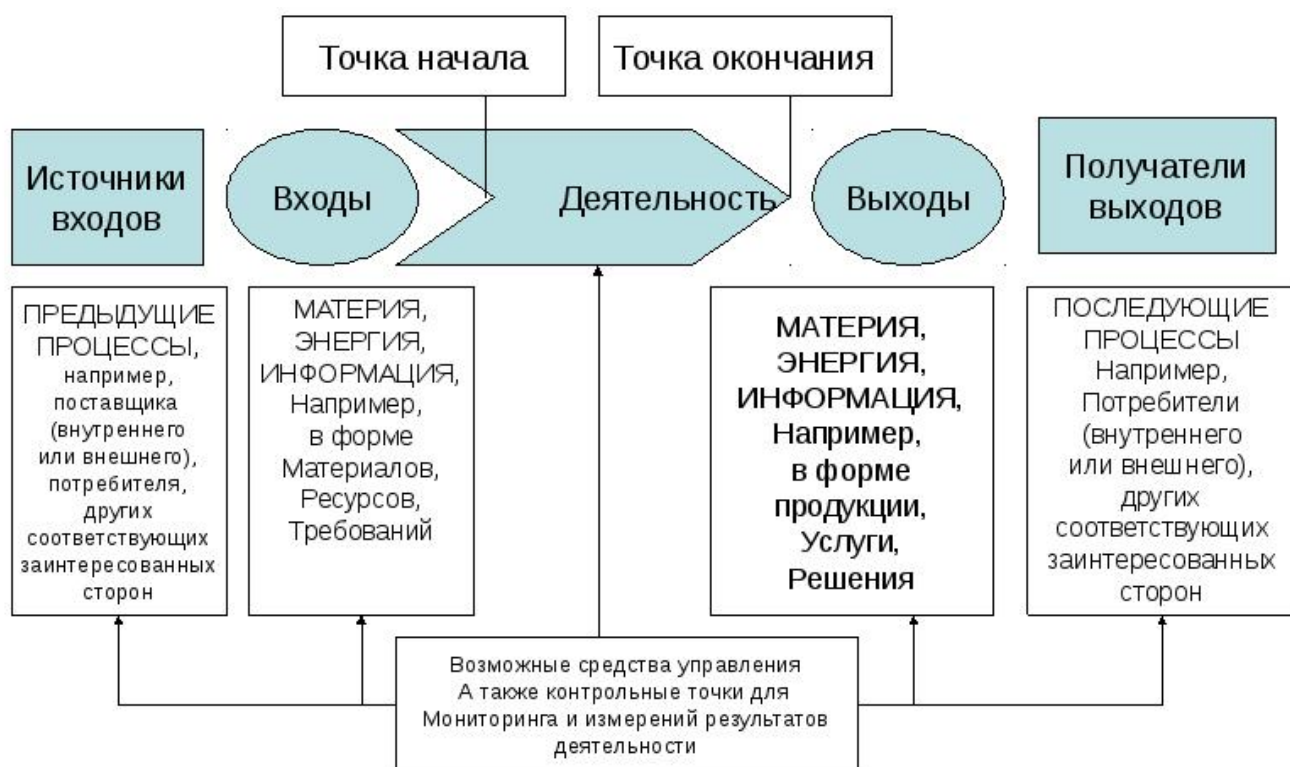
Точка начала

Точка окончания

Источники входов

Входы

Деятельность

Выходы

Получатели выходов

ПРЕДЫДУЩИЕ ПРОЦЕССЫ, например, поставщика (внутреннего или внешнего), потребителя, других соответствующих заинтересованных сторон

МАТЕРИЯ, ЭНЕРГИЯ, ИНФОРМАЦИЯ, Например, в форме Материалов, Ресурсов, Требований

МАТЕРИЯ, ЭНЕРГИЯ, ИНФОРМАЦИЯ, Например, в форме продукции, Услуги, Решения

ПОСЛЕДУЮЩИЕ ПРОЦЕССЫ Например, Потребители (внутреннего или внешнего), других соответствующих заинтересованных сторон

Возможные средства управления
А также контрольные точки для
Мониторинга и измерений результатов
деятельности